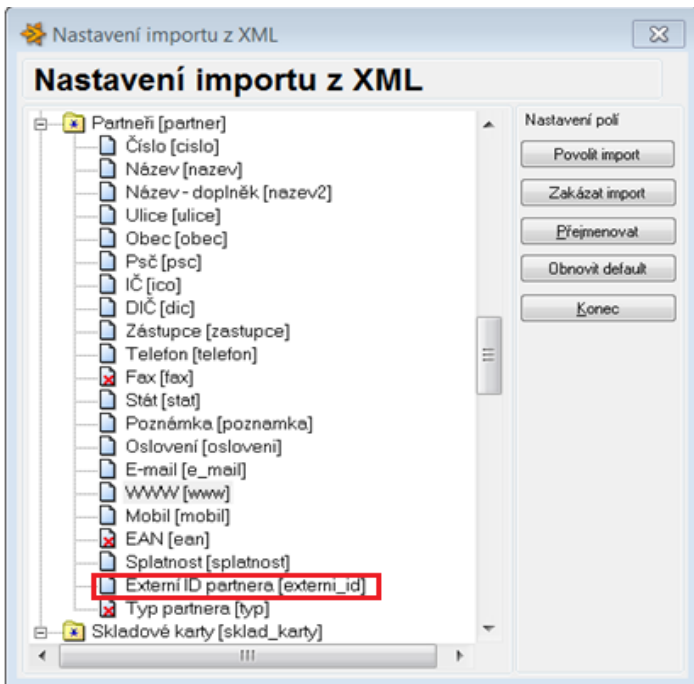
Nastavení importu z XML

Nastavení importu z XML

Partneři [partner]
Číslo [cislo]
Název [nazev]
Název - doplněk [nazev2]
Ulice [ulice]
Obec [obec]
Psč [psc]
IČ [ico]
DIČ [dic]
Zástupce [zastupce]
Telefon [telefon]
Fax [fax]
Stát [stat]
Poznámka [poznamka]
Oslovení [osloveni]
E-mail [e_mail]
WWW [www]
Mobil [mobil]
EAN [ean]
Splatnost [splatnost]
Externí ID partnera [externi_id]
Typ partnera [typ]
Skladové karty [sklad_karty]

Nastavení polí
Povolit import
Zakázat import
Přejmenovat
Obnovit default
Konec